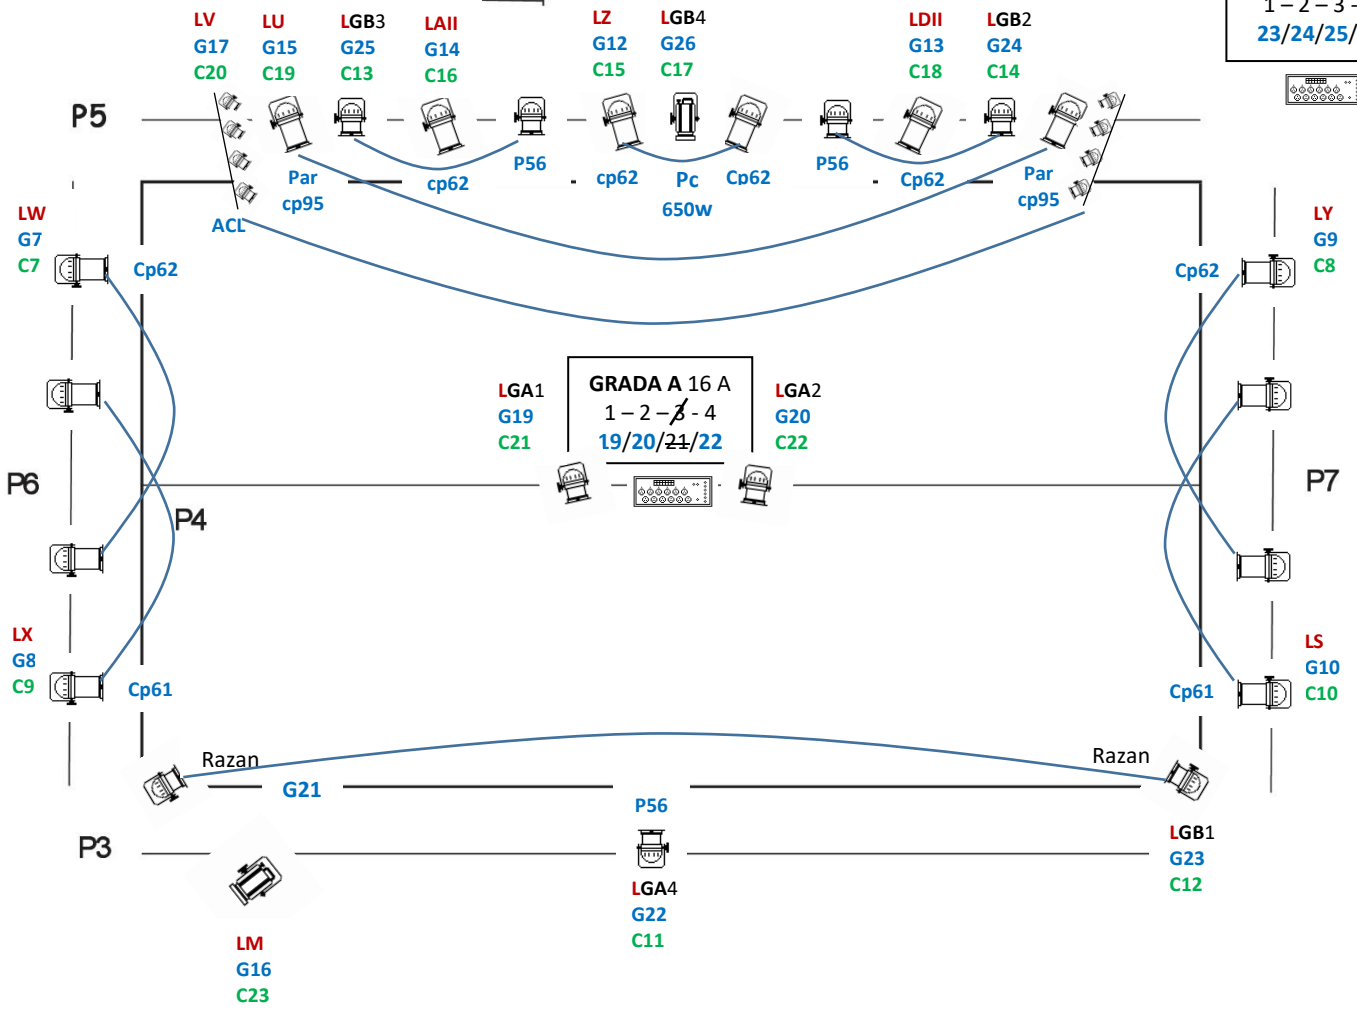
LV
G17
C20

LU
G15
C19

LGB3
G25
C13

LAII
G14
C16

LZ
G12
C15

LGB4
G26
C17

LDII
G13
C18

LGB2
G24
C14

1 – 2 – 3 –
23/24/25/

P5

Par
cp95

cp62

P56

cp62

Pc
650w

Cp62

P56

Cp62

Par
cp95

ACL

LW
G7
C7

Cp62

Cp62

LY
G9
C8

GRADA A 16 A
1 – 2 – 3 - 4
19/20/21/22

LGA1
G19
C21

LGA2
G20
C22

P6

P4

P7

LX
G8
C9

Cp61

Cp61

LS
G10
C10

Razan

Razan

G21

P56

P3

LGB1
G23
C12

LGA4
G22
C11

LM
G16
C23